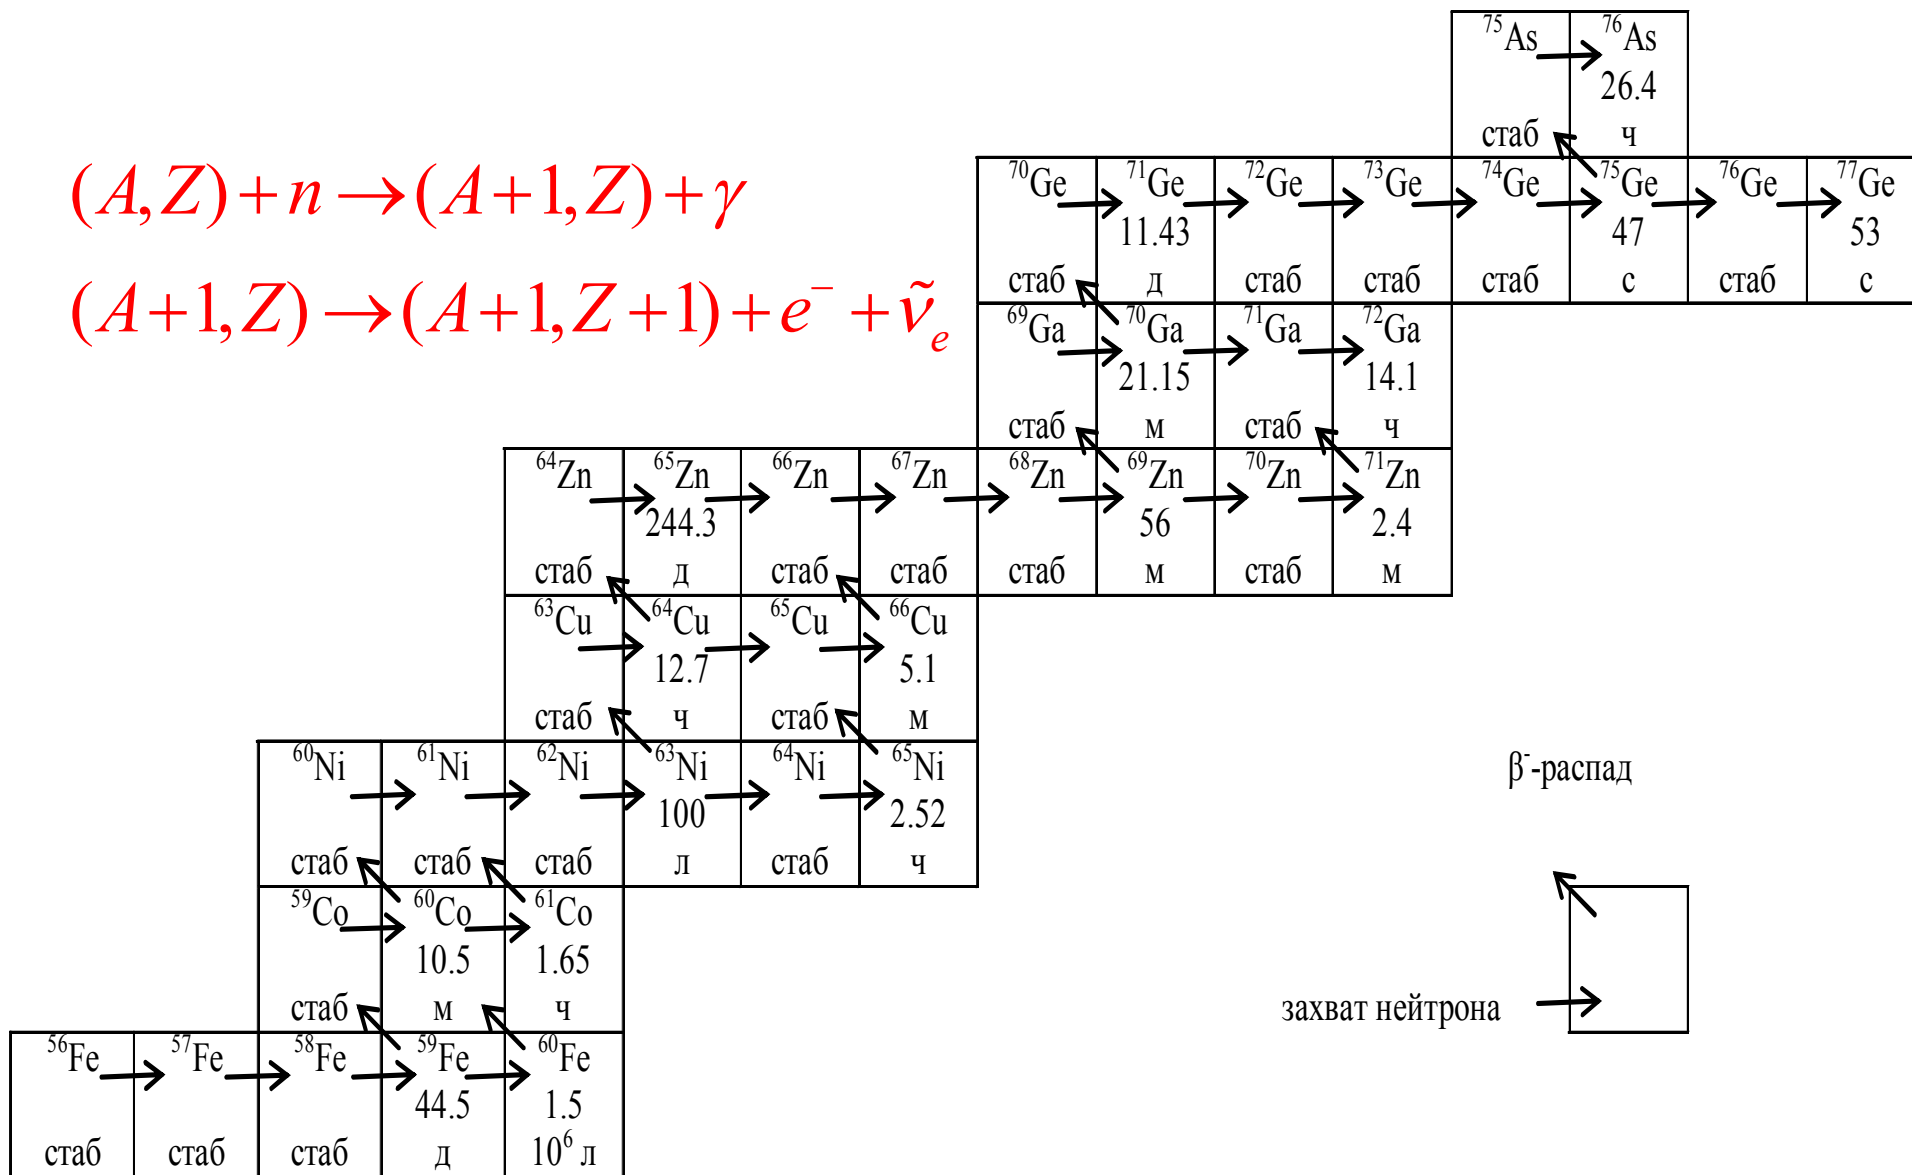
$(A,Z)+n \rightarrow (A+1,Z)+\gamma$

$(A+1,Z) \rightarrow (A+1,Z+1)+e^{-}+\tilde{\nu}_e$

| $^{75}$As стаб | $^{76}$As 26.4 ч |

| $^{70}$Ge стаб | $^{71}$Ge 11.43 д | $^{72}$Ge стаб | $^{73}$Ge стаб | $^{74}$Ge стаб | $^{75}$Ge 47 с | $^{76}$Ge стаб | $^{77}$Ge 53 с |

| $^{69}$Ga стаб | $^{70}$Ga 21.15 м | $^{71}$Ga стаб | $^{72}$Ga 14.1 ч |

| $^{64}$Zn стаб | $^{65}$Zn 244.3 д | $^{66}$Zn стаб | $^{67}$Zn стаб | $^{68}$Zn стаб | $^{69}$Zn 56 м | $^{70}$Zn стаб | $^{71}$Zn 2.4 м |

| $^{63}$Cu стаб | $^{64}$Cu 12.7 ч | $^{65}$Cu стаб | $^{66}$Cu 5.1 м |

| $^{60}$Ni стаб | $^{61}$Ni стаб | $^{62}$Ni стаб | $^{63}$Ni 100 л | $^{64}$Ni стаб | $^{65}$Ni 2.52 ч |

| $^{59}$Co стаб | $^{60}$Co 10.5 м | $^{61}$Co 1.65 ч |

| $^{56}$Fe стаб | $^{57}$Fe стаб | $^{58}$Fe стаб | $^{59}$Fe 44.5 д | $^{60}$Fe 1.5 $10^6$ л |

β$^-$-распад

захват нейтрона